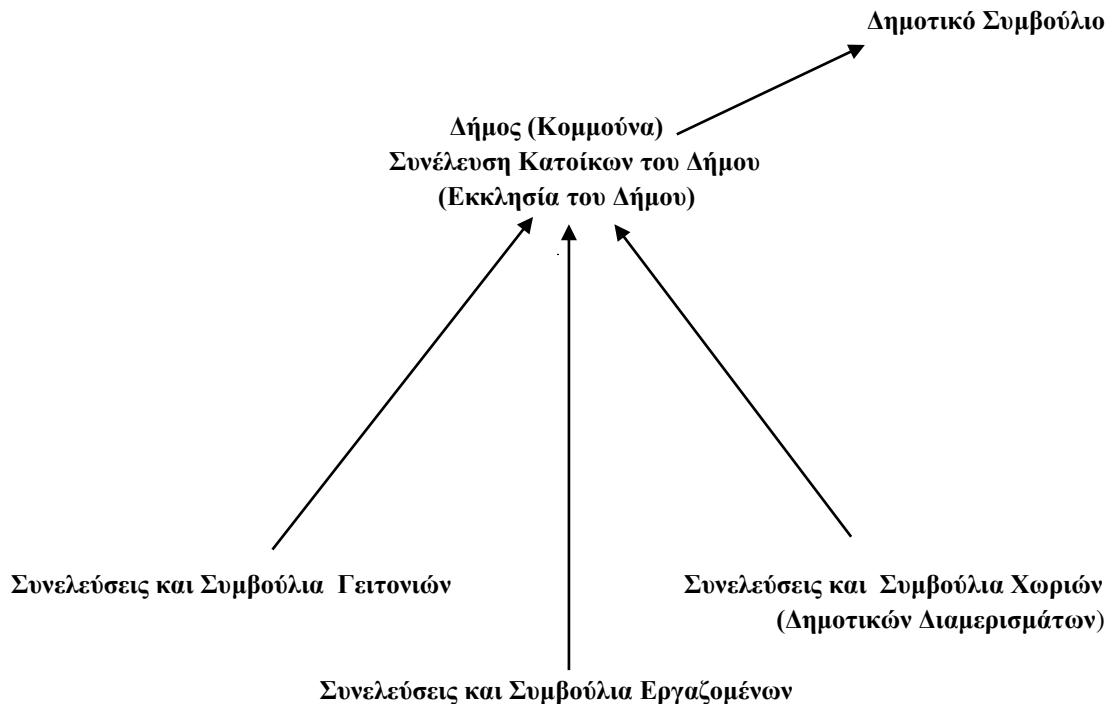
Δημοτικό Συμβούλιο

Δήμος (Κομμούνα)
Συνέλευση Κατοίκων του Δήμου
(Εκκλησία του Δήμου)

Συνελεύσεις και Συμβούλια Γειτονιών

Συνελεύσεις και Συμβούλια Χωριών
(Δημοτικών Διαμερισμάτων)

Συνελεύσεις και Συμβούλια Εργαζομένων